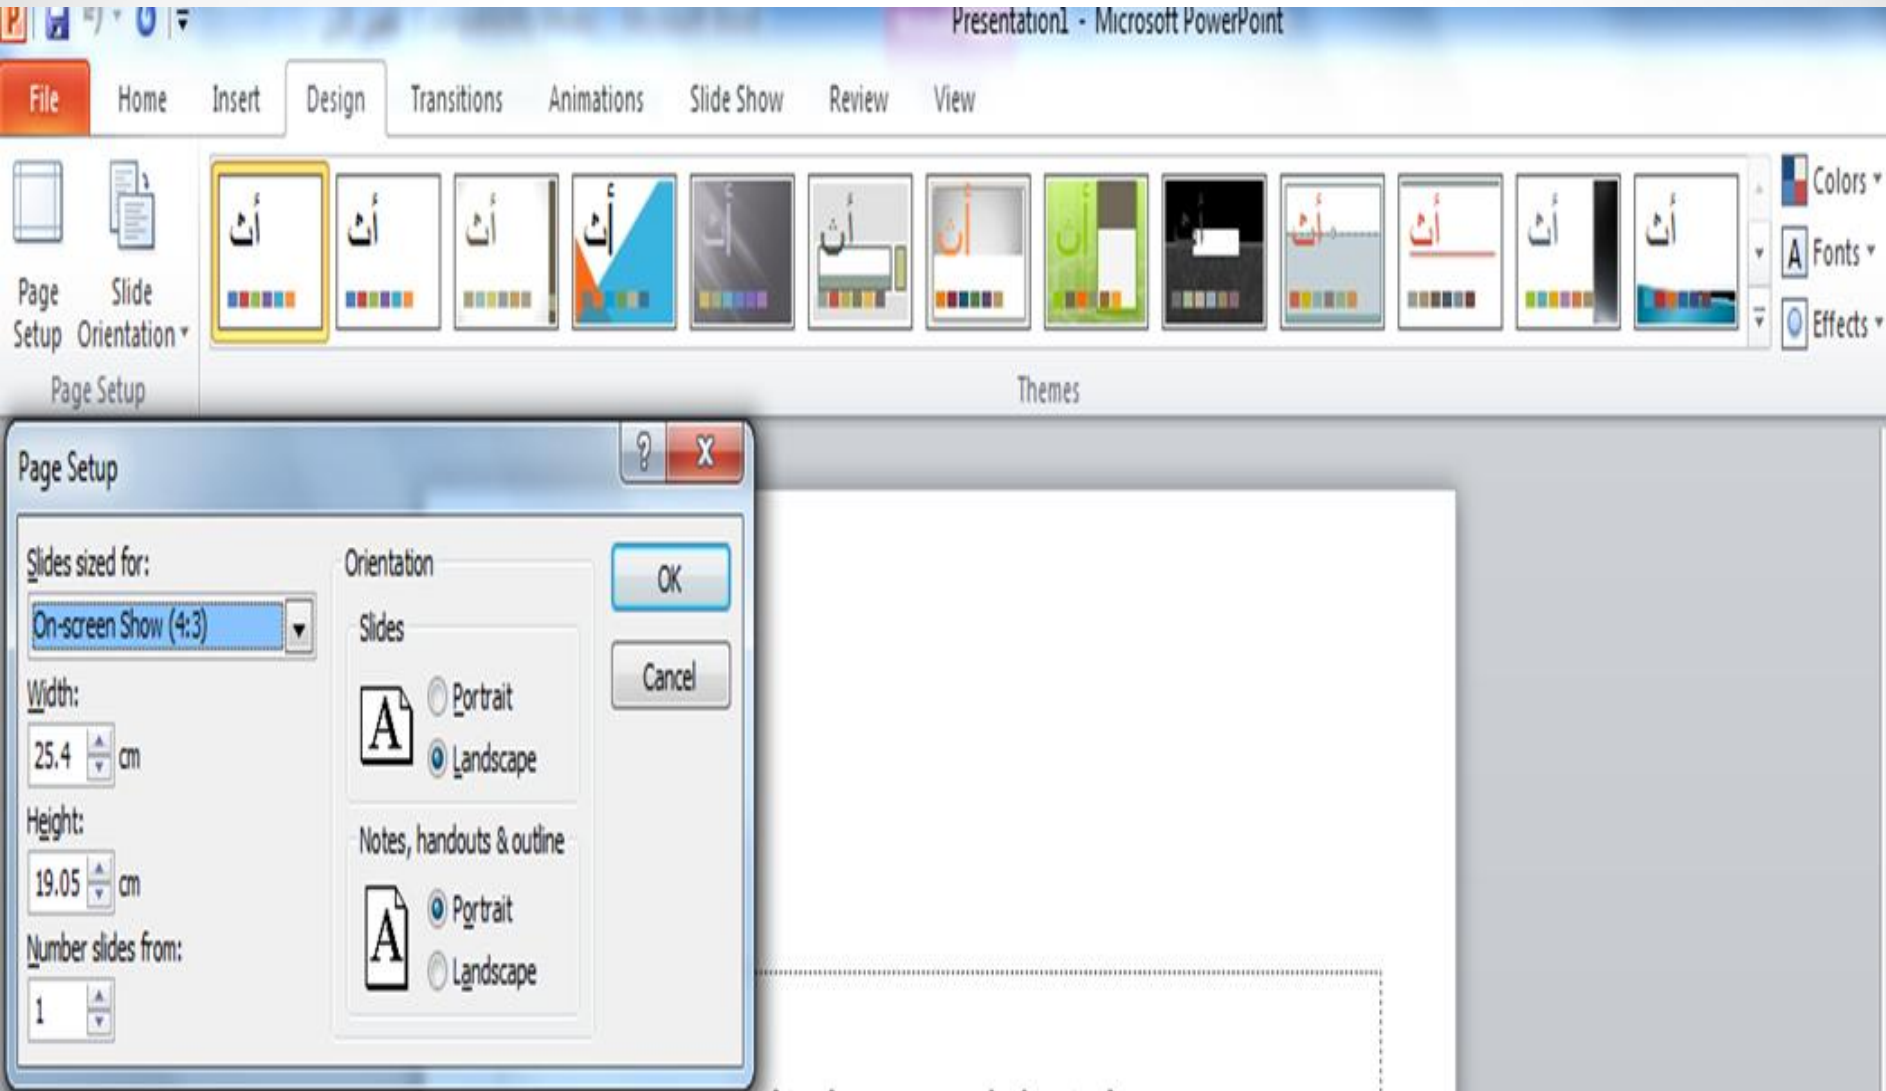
Presentation1 - Microsoft PowerPoint

File Home Insert Design Transitions Animations Slide Show Review View

Page Setup Slide Orientation

Page Setup

أث أث أث أث أث أث أث أث أث أث أث أث أث

Themes

Colors
Fonts
Effects

Page Setup

?
X

Slides sized for:
On-screen Show (4:3)
Width:
25.4 cm
Height:
19.05 cm
Number slides from:
1

Orientation
Slides
A
Portrait
Landscape
Notes, handouts & outline
A
Portrait
Landscape

OK
Cancel